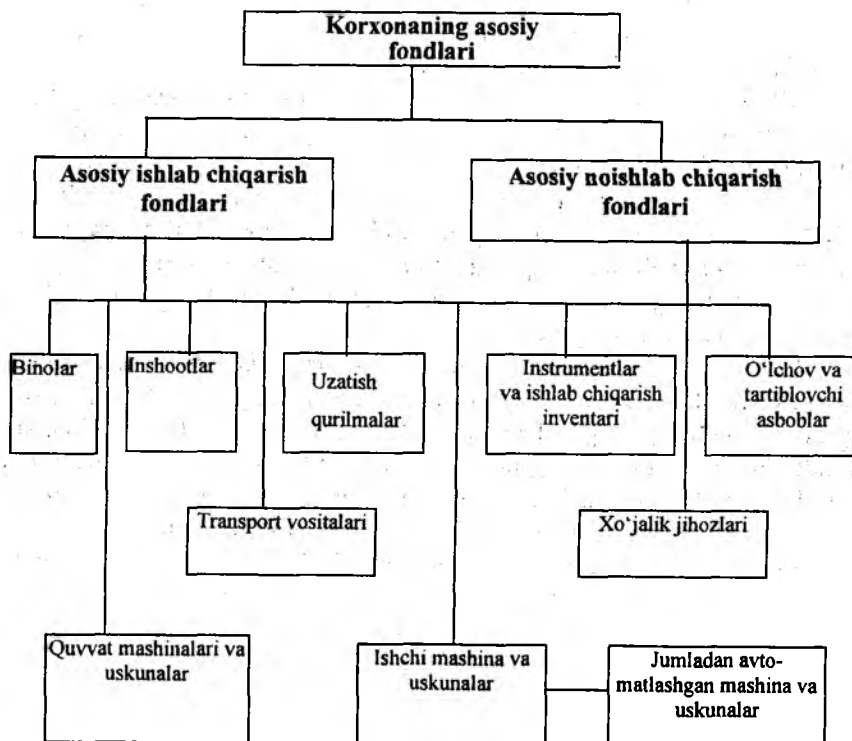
Korxonaning asosiy fondlari

Asosiy ishlab chiqarish fondlari

Asosiy noishlab chiqarish fondlari

Binolar

Inshootlar

Uzatish qurilmalar

Instrumentlar va ishlab chiqarish inventari

O'lchov va tartiblovchi asboblar

Transport vositalari

Xo'jalik jihozlari

Quvvat mashinalari va uskunalar

Ishchi mashina va uskunalar

Jumladan avtomatlashgan mashina va uskunalar